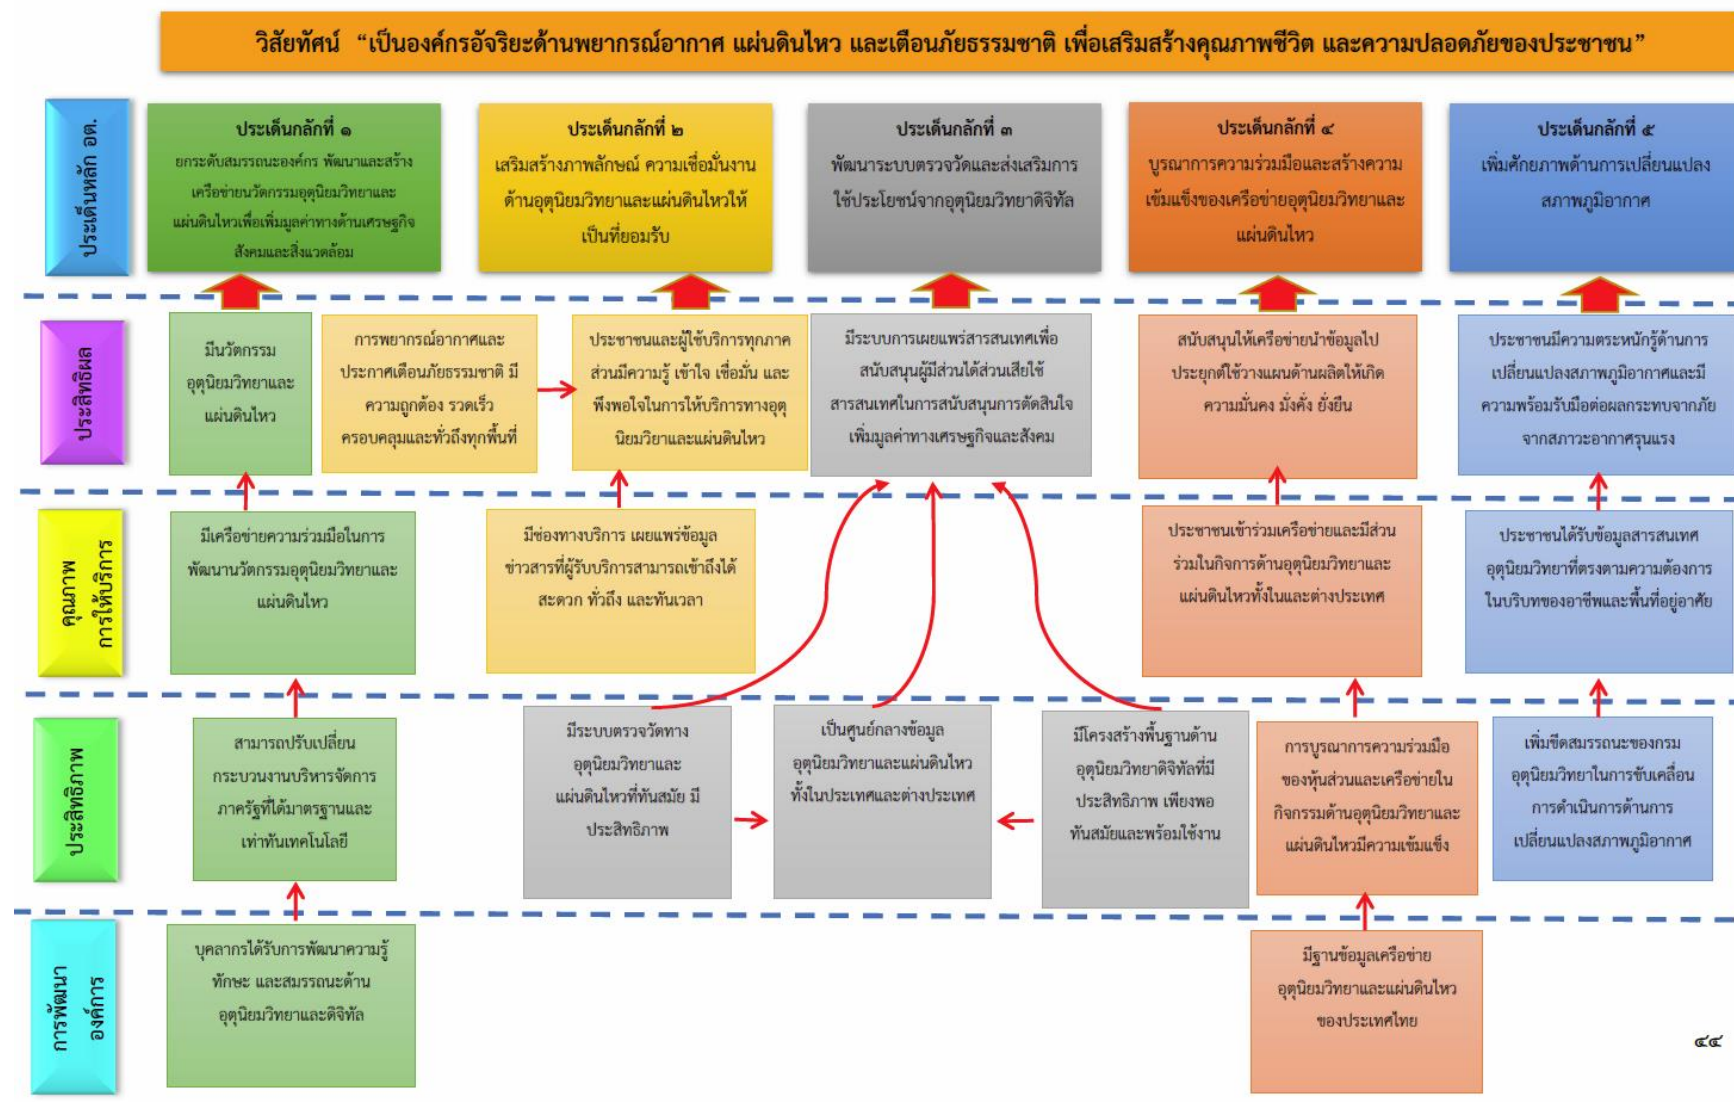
วิสัยทัศน์ "เป็นองค์กรอัจฉริยะด้านพยากรณ์อากาศ แผ่นดินไหว และเตือนภัยธรรมชาติ เพื่อเสริมสร้างคุณภาพชีวิต และความปลอดภัยของประชาชน"

ประเด็นหลัก อต.

ประเด็นกลักที่ ๑
ยกระดับสมรรถนะองค์กร พัฒนาและสร้างเครือข่ายนวัตกรรมอุตุนิยมวิทยาและแผ่นดินไหวเพื่อเพิ่มมูลค่าทางด้านเศรษฐกิจ สังคมและสิ่งแวดล้อม

ประเด็นกลักที่ ๒
เสริมสร้างภาพลักษณ์ ความเชื่อมั่นงานด้านอุตุนิยมวิทยาและแผ่นดินไหวให้เป็นที่ยอมรับ

ประเด็นกลักที่ ๓
พัฒนาระบบตรวจวัดและส่งเสริมการใช้ประโยชน์จากอุตุนิยมวิทยาดิจิทัล

ประเด็นกลักที่ ๔
บูรณาการความร่วมมือและสร้างความเข้มแข็งของเครือข่ายอุตุนิยมวิทยาและแผ่นดินไหว

ประเด็นกลักที่ ๕
เพิ่มศักยภาพด้านการเปลี่ยนแปลงสภาพภูมิอากาศ

ประสิทธิผล

มีนวัตกรรมอุตุนิยมวิทยาและแผ่นดินไหว

การพยากรณ์อากาศและประกาศเตือนภัยธรรมชาติ มีความถูกต้อง รวดเร็ว ครอบคลุมและทั่วถึงทุกพื้นที่

ประชาชนและผู้ใช้บริการทุกภาคส่วนมีความรู้ เข้าใจ เชื่อมั่น และพึงพอใจในการให้บริการทางอุตุนิยมวิยาและแผ่นดินไหว

มีระบบการเผยแพร่สารสนเทศเพื่อสนับสนุนผู้มีส่วนได้ส่วนเสียใช้สารสนเทศในการสนับสนุนการตัดสินใจเพิ่มมูลค่าทางเศรษฐกิจและสังคม

สนับสนุนให้เครือข่ายนำข้อมูลไปประยุกต์ใช้วางแผนด้านผลิตให้เกิดความมั่นคง มั่งคั่ง ยั่งยืน

ประชาชนมีความตระหนักรู้ด้านการเปลี่ยนแปลงสภาพภูมิอากาศและมีความพร้อมรับมือต่อผลกระทบจากภัยจากสภาวะอากาศรุนแรง

คุณภาพการให้บริการ

มีเครือข่ายความร่วมมือในการพัฒนานวัตกรรมอุตุนิยมวิทยาและแผ่นดินไหว

มีช่องทางบริการ เผยแพร่ข้อมูลข่าวสารที่ผู้รับบริการสามารถเข้าถึงได้สะดวก ทั่วถึง และทันเวลา

ประชาชนเข้าร่วมเครือข่ายและมีส่วนร่วมในกิจการด้านอุตุนิยมวิทยาและแผ่นดินไหวทั้งในและต่างประเทศ

ประชาชนได้รับข้อมูลสารสนเทศอุตุนิยมวิทยาที่ตรงตามความต้องการในบริบทของอาชีพและพื้นที่อยู่อาศัย

ประสิทธิภาพ

สามารถปรับเปลี่ยนกระบวนงานบริหารจัดการภาครัฐที่ได้มาตรฐานและเท่าทันเทคโนโลยี

มีระบบตรวจวัดทางอุตุนิยมวิทยาและแผ่นดินไหวที่ทันสมัย มีประสิทธิภาพ

เป็นศูนย์กลางข้อมูลอุตุนิยมวิทยาและแผ่นดินไหวทั้งในประเทศและต่างประเทศ

มีโครงสร้างพื้นฐานด้านอุตุนิยมวิทยาดิจิทัลที่มีประสิทธิภาพ เพียงพอ ทันสมัยและพร้อมใช้งาน

การบูรณาการความร่วมมือของหุ้นส่วนและเครือข่ายในกิจกรรมด้านอุตุนิยมวิทยาและแผ่นดินไหวมีความเข้มแข็ง

เพิ่มขีดสมรรถนะของกรมอุตุนิยมวิทยาในการขับเคลื่อนการดำเนินการด้านการเปลี่ยนแปลงสภาพภูมิอากาศ

การพัฒนาองค์การ

บุคลากรได้รับการพัฒนาความรู้ ทักษะ และสมรรถนะด้านอุตุนิยมวิทยาและดิจิทัล

มีฐานข้อมูลเครือข่ายอุตุนิยมวิทยาและแผ่นดินไหวของประเทศไทย

๔๔